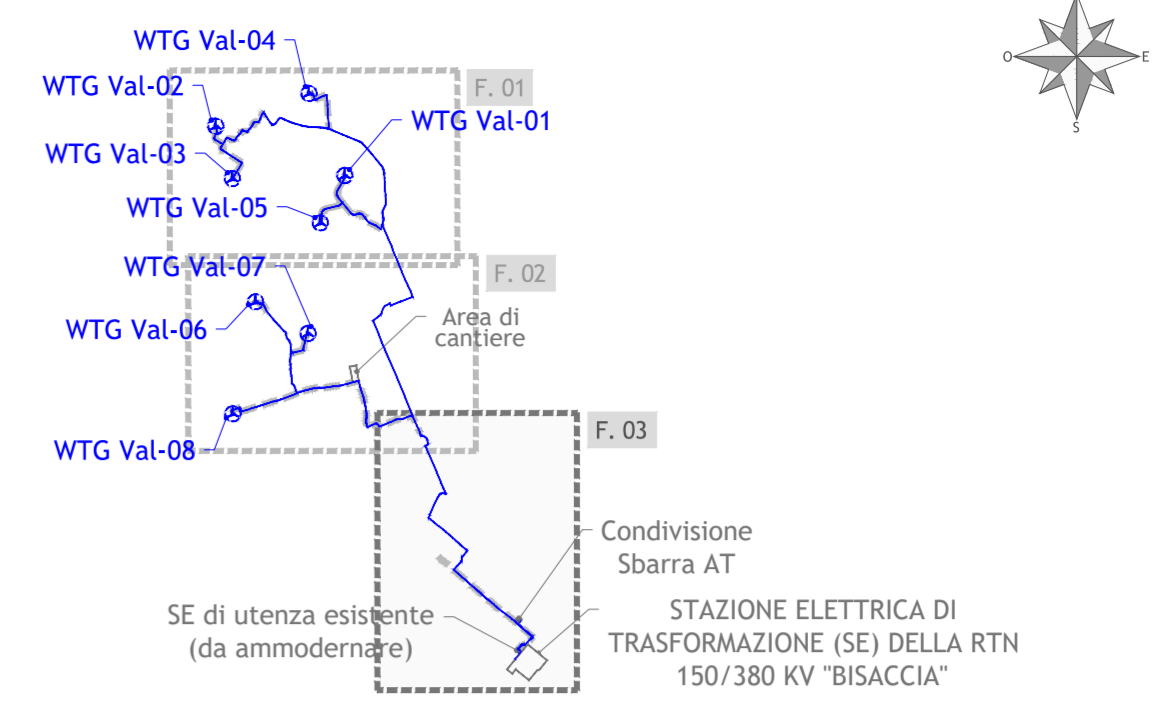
WTG Val-04

O

E

S

WTG Val-02

F. 01

WTG Val-01

WTG Val-03

WTG Val-05

WTG Val-07

F. 02

WTG Val-06

Area di cantiere

WTG Val-08

F. 03

Condivisione Sbarra AT

SE di utenza esistente (da ammodernare)

STAZIONE ELETTRICA DI TRASFORMAZIONE (SE) DELLA RTN 150/380 KV "BISACCIA"